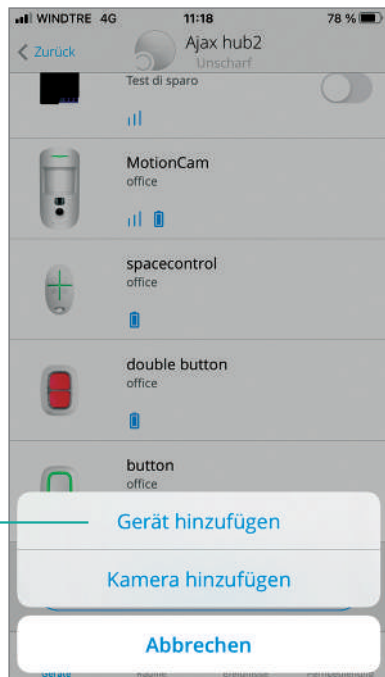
WINDTRE 4G 11:18 78 %

Zurück Ajax hub2 Unscharf

Test di sparo

MotionCam
office

spacecontrol
office

double button
office

button
office

Gerät hinzufügen

Kamera hinzufügen

Abbrechen

Geräte Räume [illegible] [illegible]